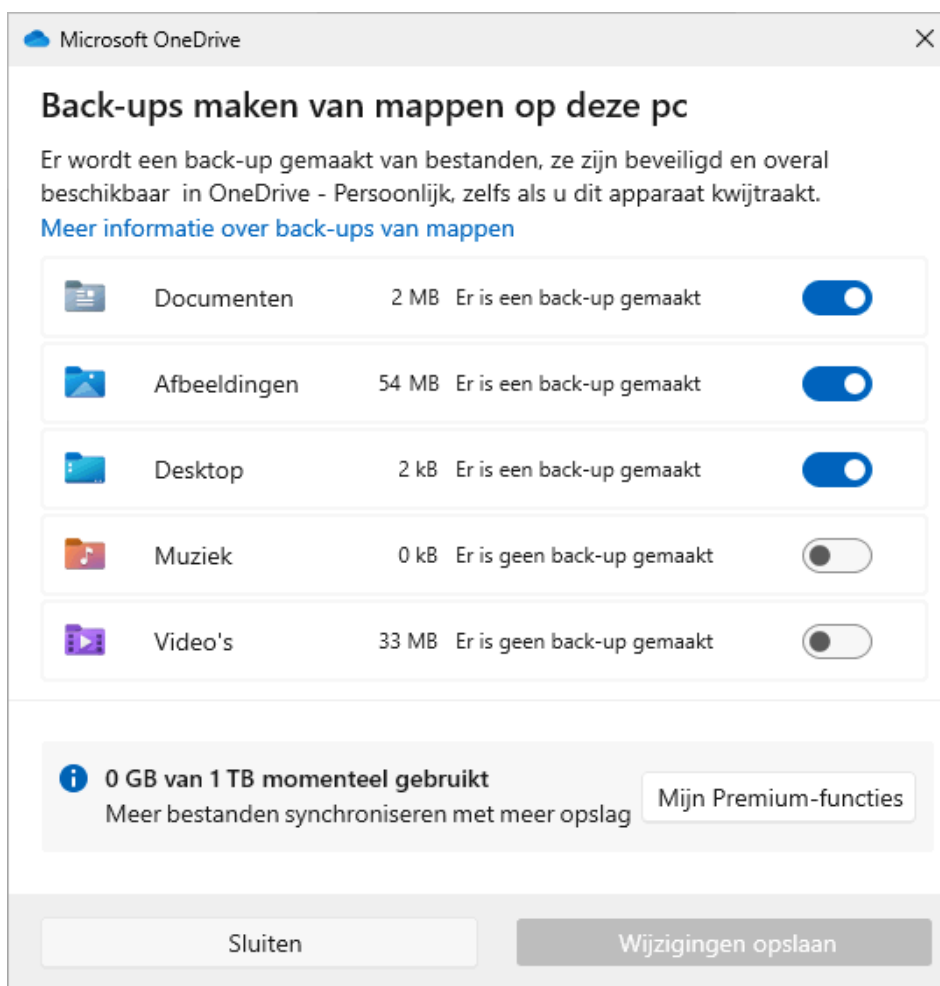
Microsoft OneDrive

×

Back-ups maken van mappen op deze pc

Er wordt een back-up gemaakt van bestanden, ze zijn beveiligd en overal beschikbaar in OneDrive - Persoonlijk, zelfs als u dit apparaat kwijtraakt.
Meer informatie over back-ups van mappen

| | | | |
|---|---|---|---|
| Documenten | 2 MB | Er is een back-up gemaakt | |
| Afbeeldingen | 54 MB | Er is een back-up gemaakt | |
| Desktop | 2 kB | Er is een back-up gemaakt | |
| Muziek | 0 kB | Er is geen back-up gemaakt | |
| Video's | 33 MB | Er is geen back-up gemaakt | |

0 GB van 1 TB momenteel gebruikt
Meer bestanden synchroniseren met meer opslag

Mijn Premium-functies

Sluiten

Wijzigingen opslaan